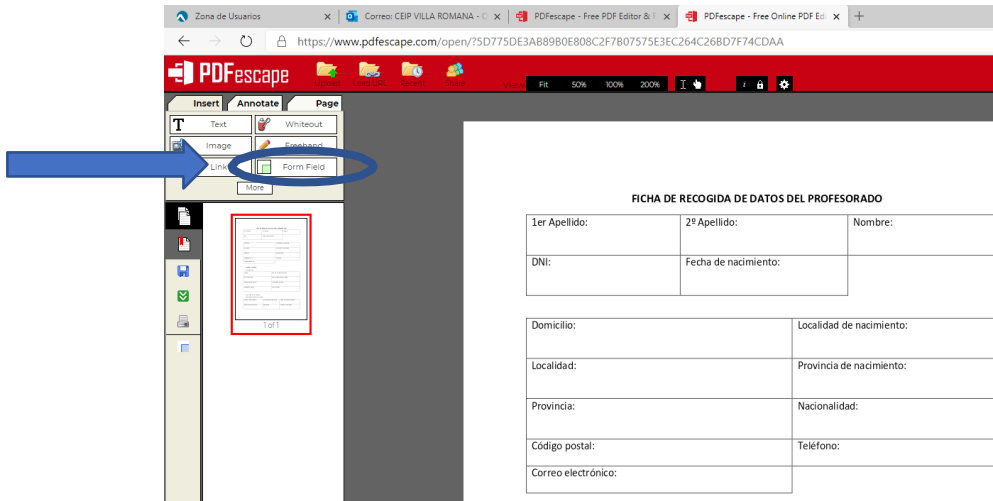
Zona de Usuarios
Correo: CEIP VILLA ROMANA - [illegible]
PDFescape - Free PDF Editor & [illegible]
PDFescape - Free Online PDF Ed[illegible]

https://www.pdfescape.com/open/?5D775DE3AB89B0E808C2F7B07575E3EC264C26BD7F74CDAA

PDFescape
Upload Load URL Recent Share
View: Fit 50% 100% 200%

Insert Annotate Page
Text
Whiteout
Image
Freehand
Link
Form Field
More

1 of 1

FICHA DE RECOGIDA DE DATOS DEL PROFESORADO

| 1er Apellido: | 2º Apellido: | Nombre: |
|---|---|---|
| DNI: | Fecha de nacimiento: | |

| Domicilio: | Localidad de nacimiento: |
|---|---|
| Localidad: | Provincia de nacimiento: |
| Provincia: | Nacionalidad: |
| Código postal: | Teléfono: |
| Correo electrónico: | |